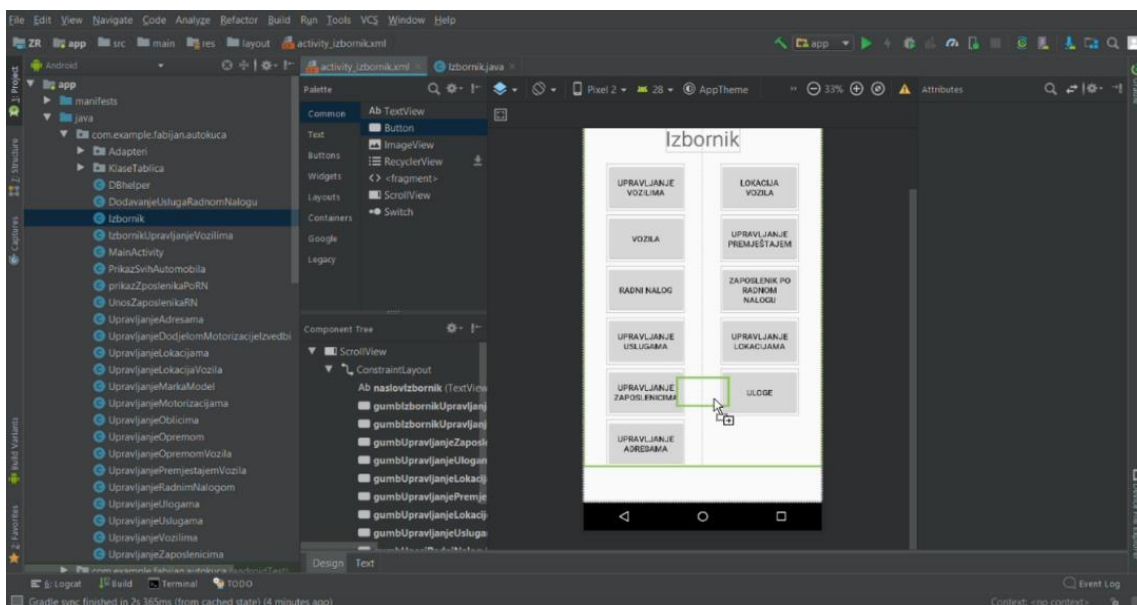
File Edit View Navigate Code Analyze Refactor Build Run Tools VCS Window Help

ZR app src main res layout activity_izbornik.xml

app

1: Project

Android

app
manifests
java
com.example.fabijan.autokuca
Adapteri
KlaseTablica
DBhelper
DodavanjeUslugaRadnomNalogu
Izbornik
IzbornikUpravljanjeVozilima
MainActivity
PrikazSvihAutomobila
prikazZposlenikaPoRN
UnosZaposlenikaRN
UpravljanjeAdresama
UpravljanjeDodjelomMotorizacijeIzvedbi
UpravljanjeLokacijama
UpravljanjeLokacijaVozila
UpravljanjeMarkaModel
UpravljanjeMotorizacijama
UpravljanjeOblicima
UpravljanjeOpremom
UpravljanjeOpremomVozila
UpravljanjePremjestajemVozila
UpravljanjeRadnimNalogom
UpravljanjeUlogama
UpravljanjeUslugama
UpravljanjeVozilima
UpravljanjeZaposlenicima
com.example.fabijan.autokuca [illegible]

activity_izbornik.xml × Izbornik.java ×

Palette
Common
Text
Buttons
Widgets
Layouts
Containers
Google
Legacy

Ab TextView
Button
ImageView
RecyclerView
<> <fragment>
ScrollView
Switch

Pixel 2 28 AppTheme 33% Attributes

Izbornik

UPRAVLJANJE VOZILIMA
LOKACIJA VOZILA
VOZILA
UPRAVLJANJE PREMJEŠTAJEM
RADNI NALOG
ZAPOSLENIK PO RADNOM NALOGU
UPRAVLJANJE USLUGAMA
UPRAVLJANJE LOKACIJAMA
UPRAVLJANJE ZAPOSLENICIMA
ULOGE
UPRAVLJANJE ADRESAMA

Component Tree
ScrollView
ConstraintLayout
Ab naslovIzbornik (TextView
gumbIzbornikUpravljanj
gumbIzbornikUpravljanj
gumbUpravljanjeZaposl
gumbUpravljanjeUlogan
gumbUpravljanjeLokacij
gumbUpravljanjePremje
gumbUpravljanjeLokacij
gumbUpravljanjeUsluga

Design Text

2: Structure
Captures
Build Variants
2: Favorites

6: Logcat Build Terminal TODO
Event Log
Gradle sync finished in 2s 365ms (from cached state) (4 minutes ago)
Context: <no context>